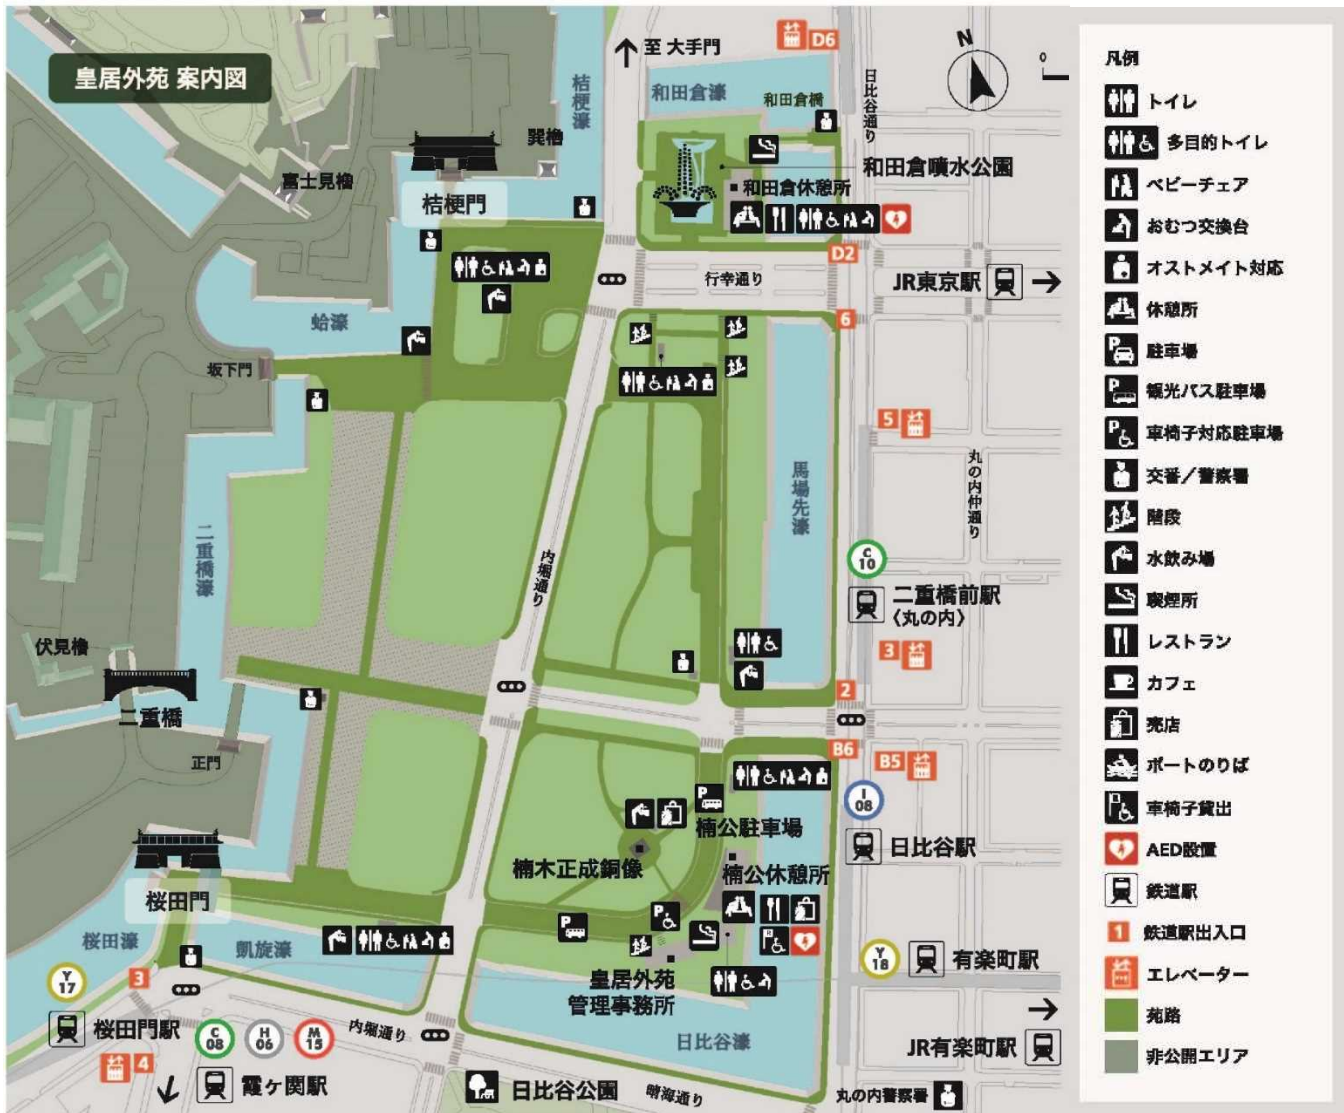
皇居外苑 案内図

至 大手門
D6
N
日比谷通り
桔梗濠
和田倉濠
和田倉橋
巽櫓
和田倉噴水公園
富士見櫓
和田倉休憩所
桔梗門
D2
行幸通り
JR東京駅
蛤濠
6
坂下門
5
馬場先濠
丸の内仲通り
二重橋濠
内堀通り
C 10
二重橋前駅
〈丸の内〉
伏見櫓
3
二重橋
2
正門
B6
B5
I 08
楠公駐車場
日比谷駅
楠木正成銅像
楠公休憩所
桜田門
桜田濠
凱旋濠
皇居外苑
管理事務所
Y 18
有楽町駅
Y 17
3
日比谷濠
JR有楽町駅
桜田門駅
C 08
H 06
M 15
内堀通り
4
霞ケ関駅
日比谷公園
晴海通り
丸の内警察署

凡例
トイレ
多目的トイレ
ベビーチェア
おむつ交換台
オストメイト対応
休憩所
駐車場
観光バス駐車場
車椅子対応駐車場
交番/警察署
階段
水飲み場
喫煙所
レストラン
カフェ
売店
ボートのりば
車椅子貸出
AED設置
鉄道駅
1 鉄道駅出入口
エレベーター
苑路
非公開エリア